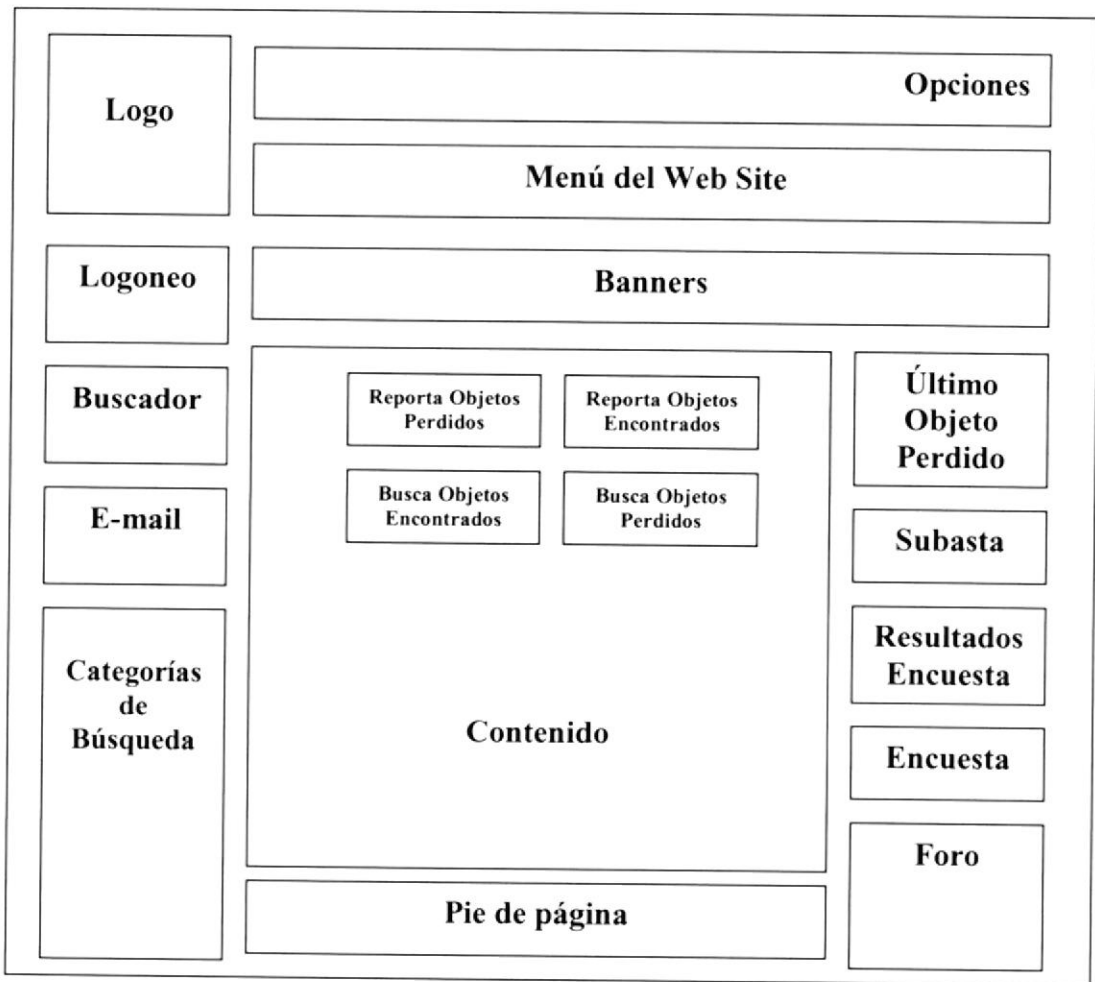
Logo

Opciones

Menú del Web Site

Logoneo

Banners

Buscador

Reporta Objetos Perdidos

Reporta Objetos Encontrados

Busca Objetos Encontrados

Busca Objetos Perdidos

Último Objeto Perdido

E-mail

Subasta

Categorías de Búsqueda

Contenido

Resultados Encuesta

Encuesta

Foro

Pie de página